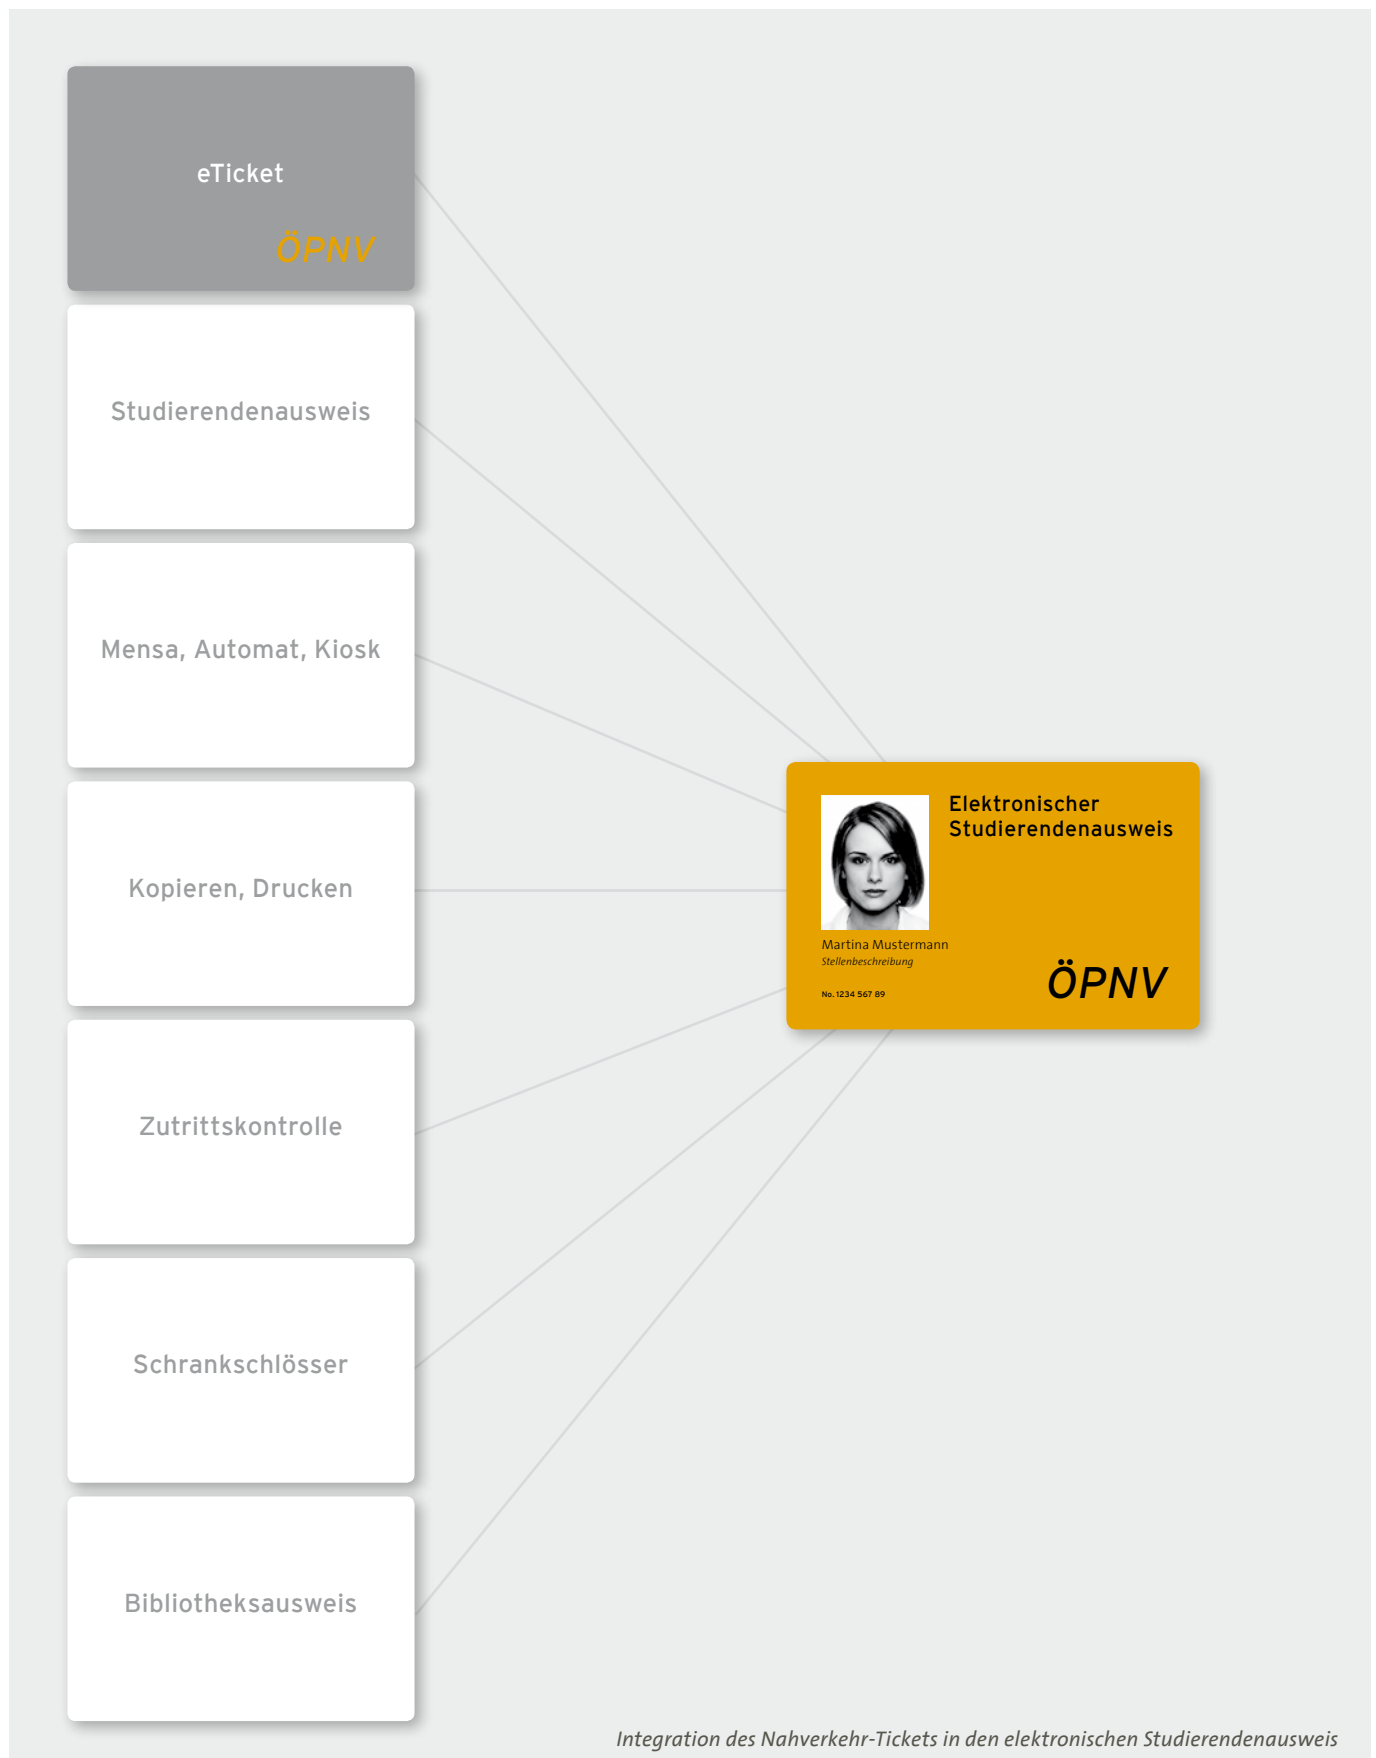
eTicket

ÖPNV

Studierendenausweis

Mensa, Automat, Kiosk

Kopieren, Drucken

Zutrittskontrolle

Schrankschlösser

Bibliotheksausweis

Elektronischer Studierendenausweis

Martina Mustermann
Stellenbeschreibung

No. 1234 567 89

ÖPNV

Integration des Nahverkehr-Tickets in den elektronischen Studierendenausweis